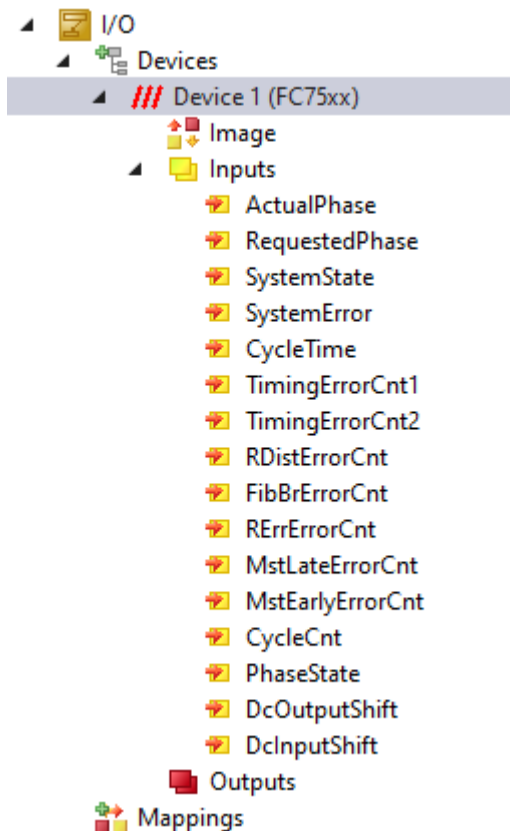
I/O
Devices
Device 1 (FC75xx)
Image
Inputs
ActualPhase
RequestedPhase
SystemState
SystemError
CycleTime
TimingErrorCnt1
TimingErrorCnt2
RDistErrorCnt
FibBrErrorCnt
RErrErrorCnt
MstLateErrorCnt
MstEarlyErrorCnt
CycleCnt
PhaseState
DcOutputShift
DcInputShift
Outputs
Mappings